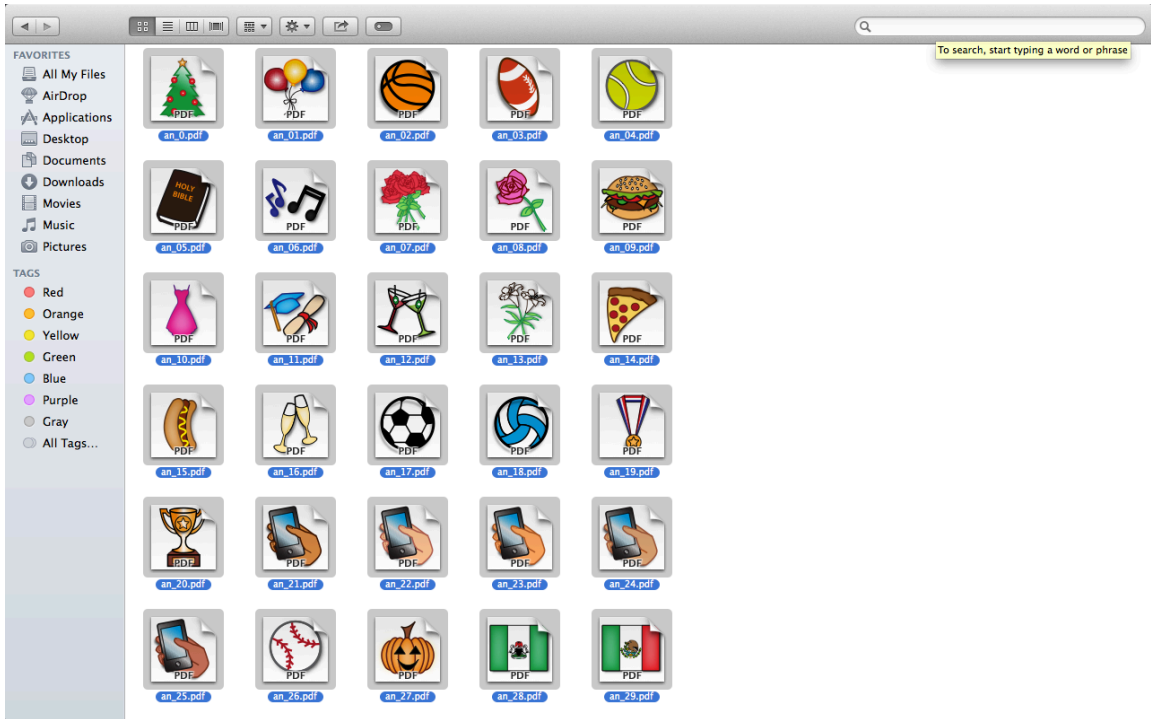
To search, start typing a word or phrase

FAVORITES
All My Files
AirDrop
Applications
Desktop
Documents
Downloads
Movies
Music
Pictures

TAGS
Red
Orange
Yellow
Green
Blue
Purple
Gray
All Tags...

PDF an_0.pdf
PDF an_01.pdf
PDF an_02.pdf
PDF an_03.pdf
PDF an_04.pdf
HOLY BIBLE PDF an_05.pdf
PDF an_06.pdf
PDF an_07.pdf
PDF an_08.pdf
PDF an_09.pdf
PDF an_10.pdf
PDF an_11.pdf
PDF an_12.pdf
PDF an_13.pdf
PDF an_14.pdf
PDF an_15.pdf
PDF an_16.pdf
PDF an_17.pdf
PDF an_18.pdf
PDF an_19.pdf
PDF an_20.pdf
PDF an_21.pdf
PDF an_22.pdf
PDF an_23.pdf
PDF an_24.pdf
PDF an_25.pdf
PDF an_26.pdf
PDF an_27.pdf
PDF an_28.pdf
PDF an_29.pdf